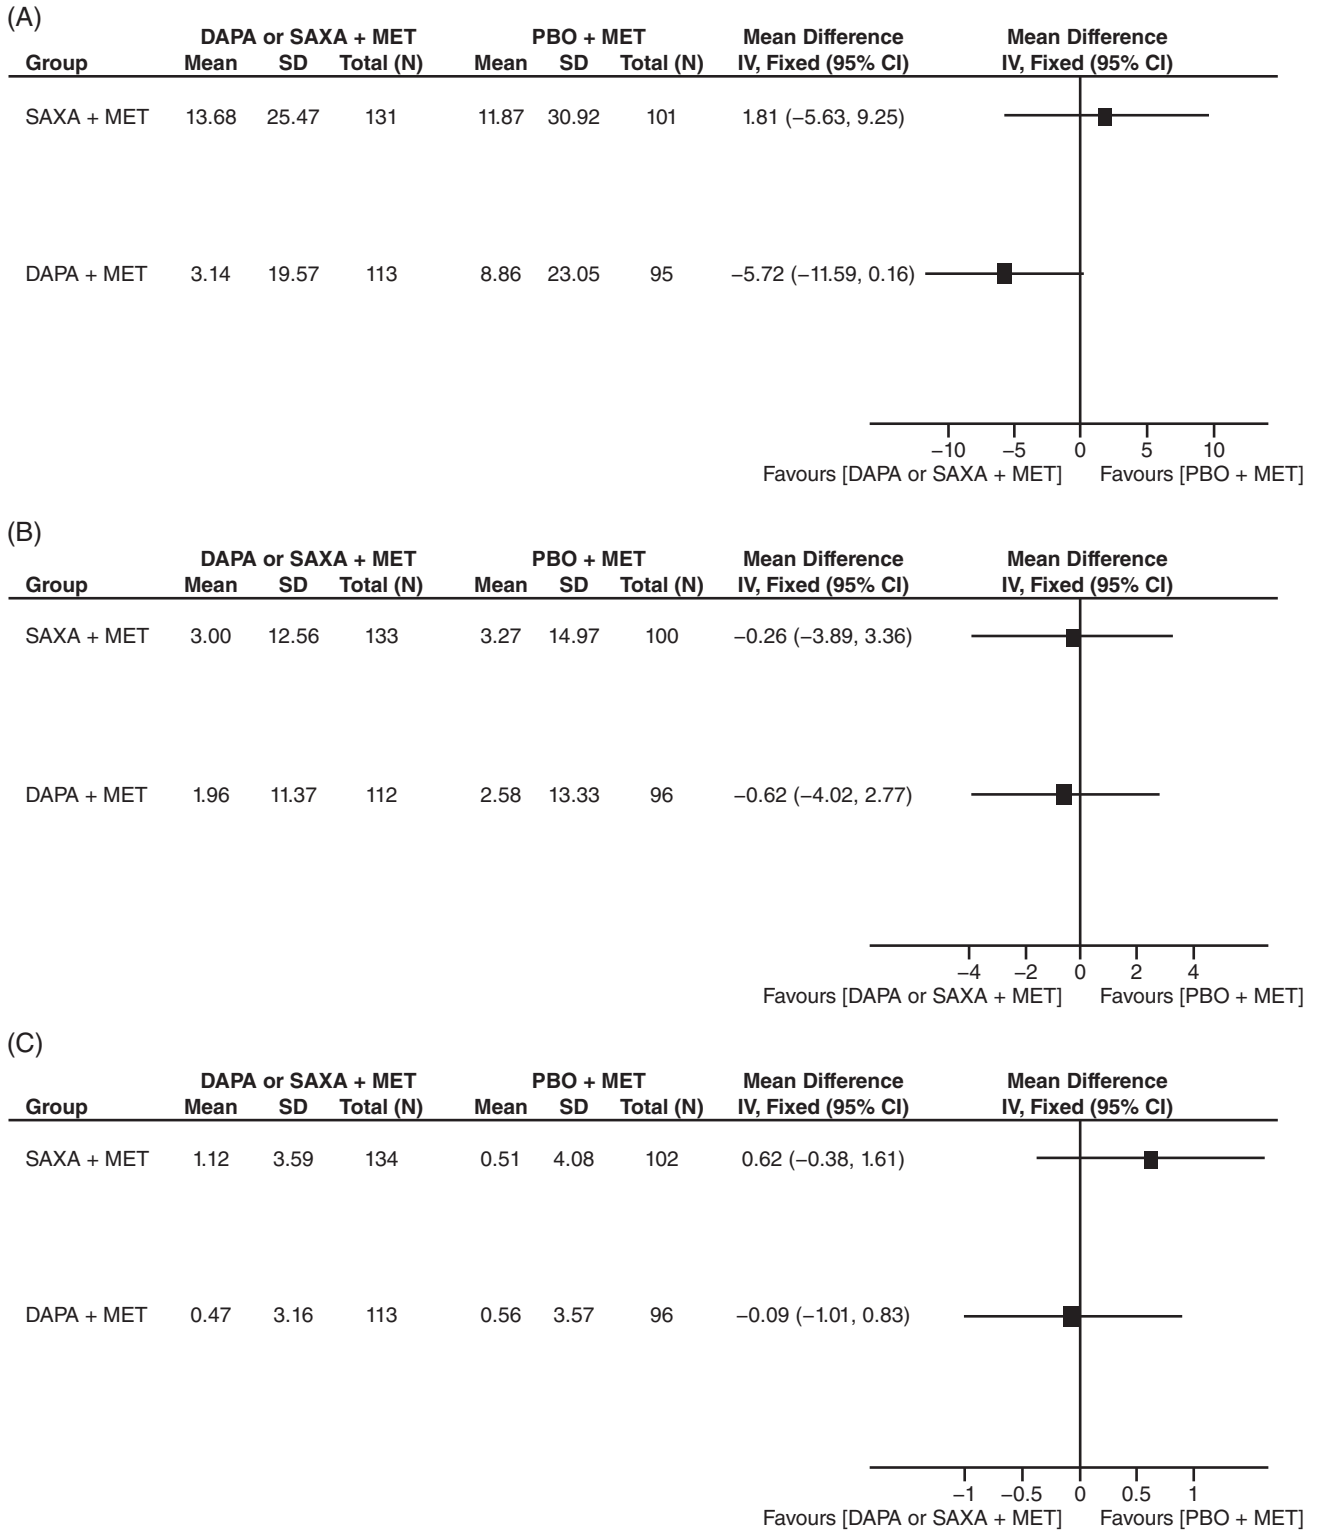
(A)

| Group | DAPA or SAXA + MET Mean | SD | Total (N) | PBO + MET Mean | SD | Total (N) | Mean Difference IV, Fixed (95% CI) |
|---|---|---|---|---|---|---|---|
| SAXA + MET | 13.68 | 25.47 | 131 | 11.87 | 30.92 | 101 | 1.81 (−5.63, 9.25) |
| DAPA + MET | 3.14 | 19.57 | 113 | 8.86 | 23.05 | 95 | −5.72 (−11.59, 0.16) |

Mean Difference IV, Fixed (95% CI)

−10 −5 0 5 10

Favours [DAPA or SAXA + MET] Favours [PBO + MET]

(B)

| Group | DAPA or SAXA + MET Mean | SD | Total (N) | PBO + MET Mean | SD | Total (N) | Mean Difference IV, Fixed (95% CI) |
|---|---|---|---|---|---|---|---|
| SAXA + MET | 3.00 | 12.56 | 133 | 3.27 | 14.97 | 100 | −0.26 (−3.89, 3.36) |
| DAPA + MET | 1.96 | 11.37 | 112 | 2.58 | 13.33 | 96 | −0.62 (−4.02, 2.77) |

Mean Difference IV, Fixed (95% CI)

−4 −2 0 2 4

Favours [DAPA or SAXA + MET] Favours [PBO + MET]

(C)

| Group | DAPA or SAXA + MET Mean | SD | Total (N) | PBO + MET Mean | SD | Total (N) | Mean Difference IV, Fixed (95% CI) |
|---|---|---|---|---|---|---|---|
| SAXA + MET | 1.12 | 3.59 | 134 | 0.51 | 4.08 | 102 | 0.62 (−0.38, 1.61) |
| DAPA + MET | 0.47 | 3.16 | 113 | 0.56 | 3.57 | 96 | −0.09 (−1.01, 0.83) |

Mean Difference IV, Fixed (95% CI)

−1 −0.5 0 0.5 1

Favours [DAPA or SAXA + MET] Favours [PBO + MET]